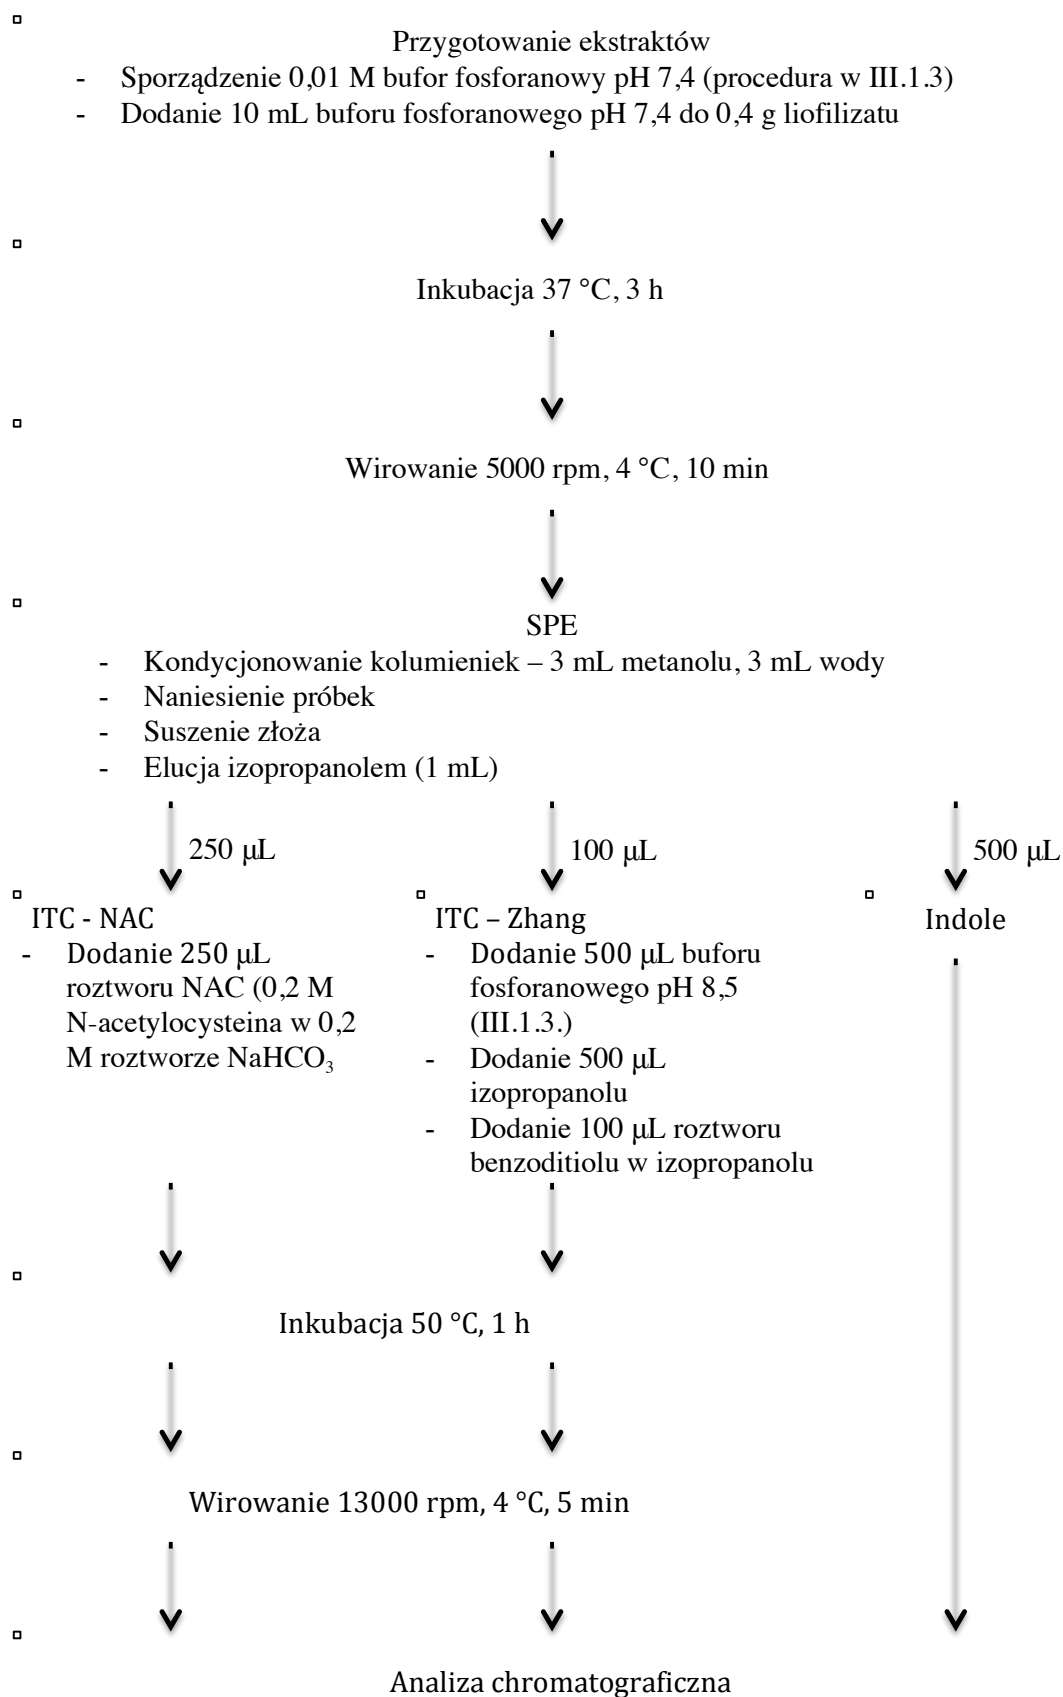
Przygotowanie ekstraktów

- Sporządzenie 0,01 M bufor fosforanowy pH 7,4 (procedura w III.1.3)
- Dodanie 10 mL buforu fosforanowego pH 7,4 do 0,4 g liofilizatu

Inkubacja 37 °C, 3 h

Wirowanie 5000 rpm, 4 °C, 10 min

SPE

- Kondycjonowanie kolumieniek – 3 mL metanolu, 3 mL wody
- Naniesienie próbek
- Suszenie złoża
- Elucja izopropanolem (1 mL)

250 μL

100 μL

500 μL

ITC - NAC

- Dodanie 250 μL roztworu NAC (0,2 M N-acetylocysteina w 0,2 M roztworze $NaHCO_3$

ITC – Zhang

- Dodanie 500 μL buforu fosforanowego pH 8,5 (III.1.3.)
- Dodanie 500 μL izopropanolu
- Dodanie 100 μL roztworu benzoditiolu w izopropanolu

Indole

Inkubacja 50 °C, 1 h

Wirowanie 13000 rpm, 4 °C, 5 min

Analiza chromatograficzna